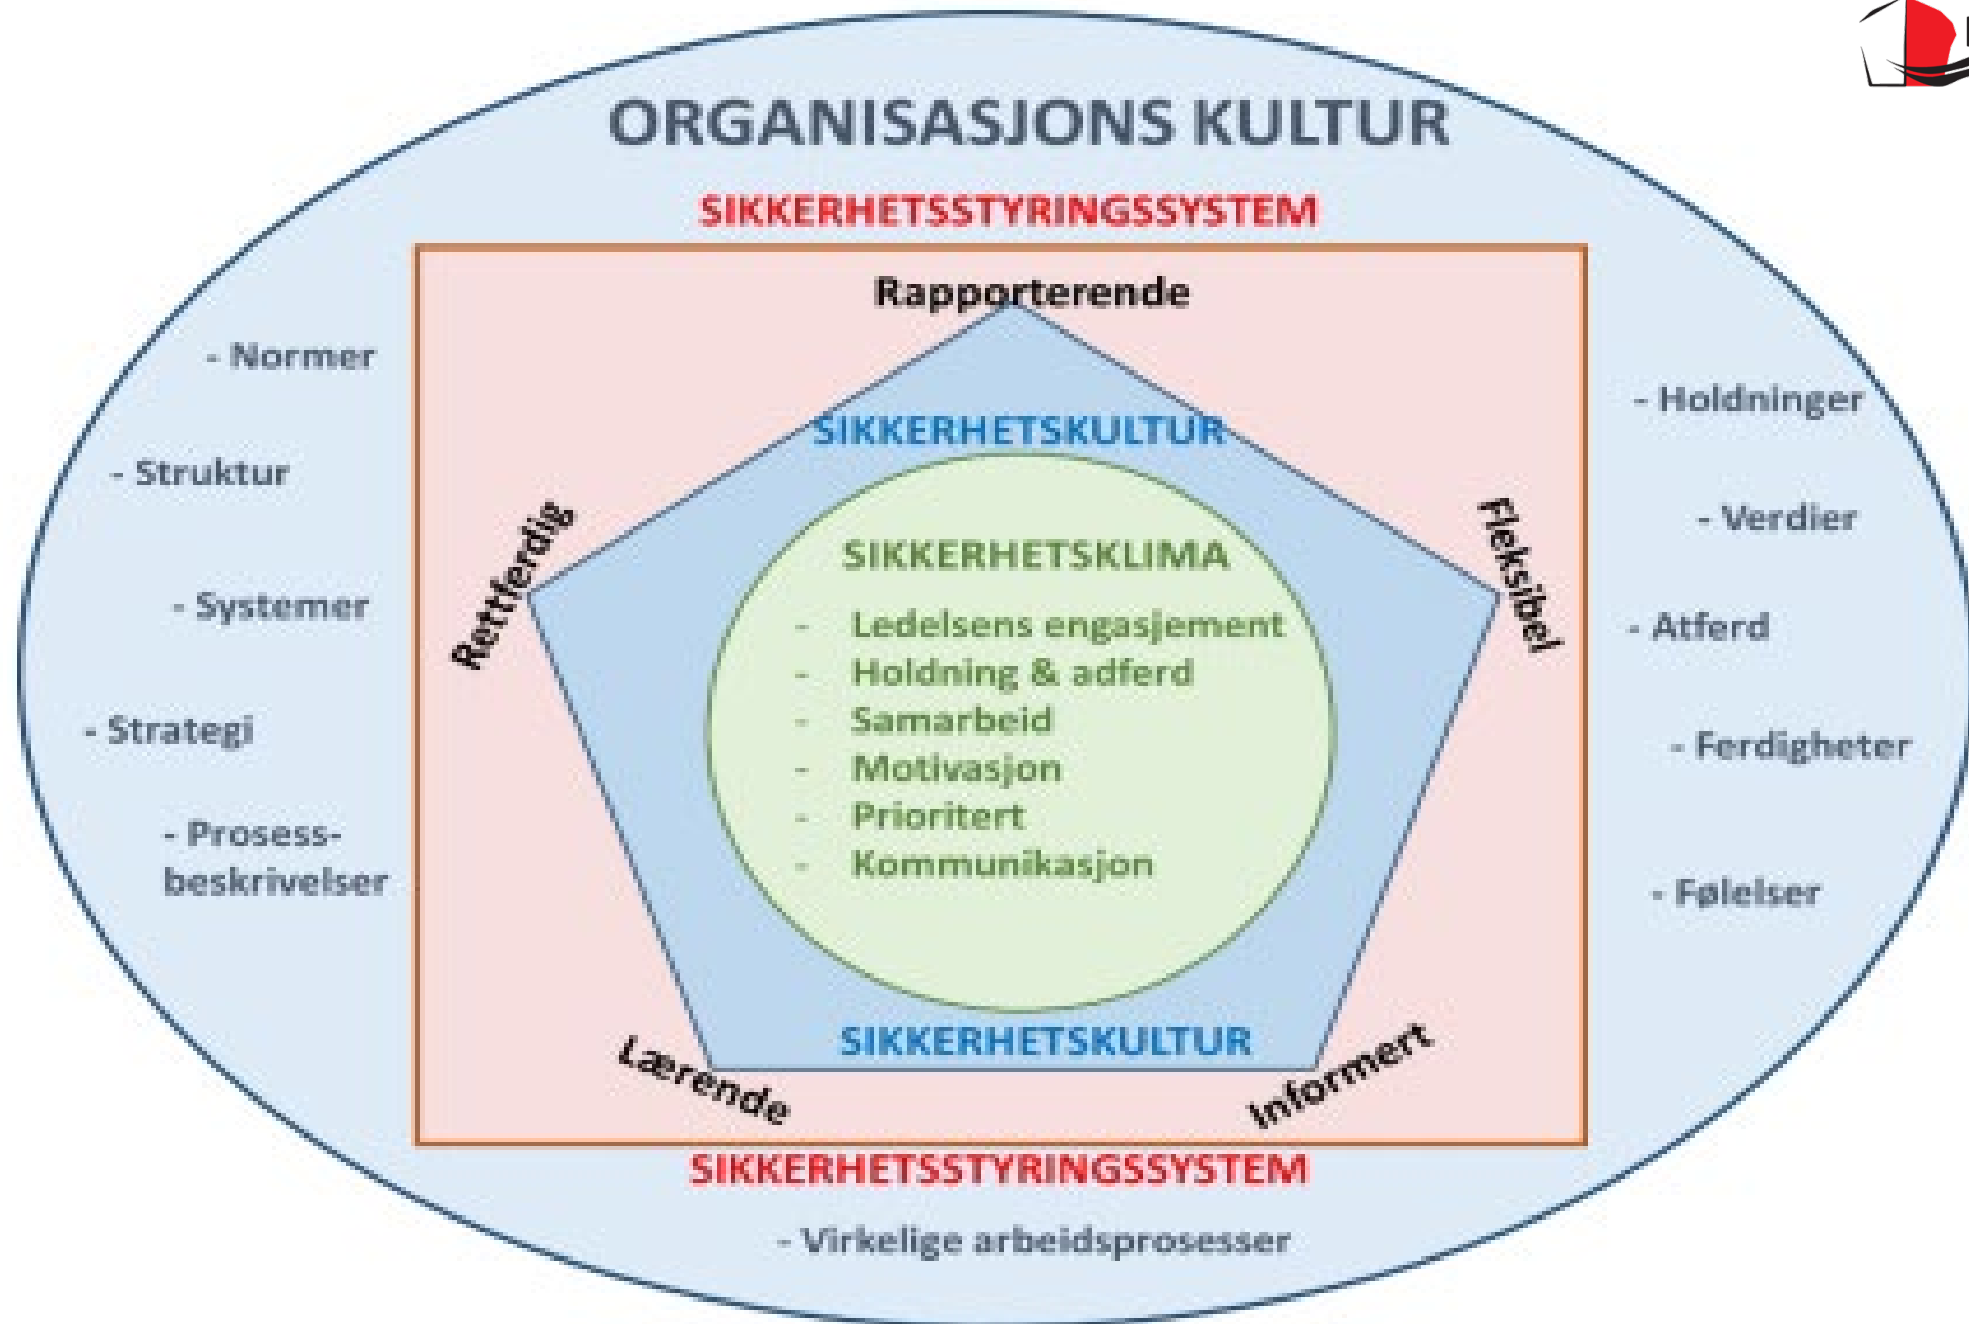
ORGANISASJONS KULTUR

SIKKERHETSSTYRINGSSYSTEM

- Normer

- Struktur

- Systemer

- Strategi

- Prosess-beskrivelser

- Holdninger

- Verdier

- Atferd

- Ferdigheter

- Følelser

Rapporterende

SIKKERHETSKULTUR

Rettferdig

Fleksibel

SIKKERHETSKLIMA

- Ledelsens engasjement
- Holdning & adferd
- Samarbeid
- Motivasjon
- Prioritert
- Kommunikasjon

SIKKERHETSKULTUR

Lærende

Informert

SIKKERHETSSTYRINGSSYSTEM

- Virkelige arbeidsprosesser